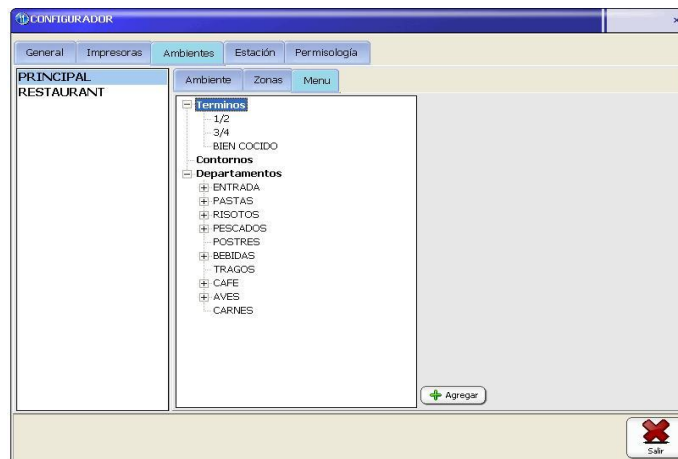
CONFIGURADOR

General
Impresoras
Ambientes
Estación
Permisología

PRINCIPAL
RESTAURANT

Ambiente
Zonas
Menu

Terminos
1/2
3/4
BIEN COCIDO
Contornos
Departamentos
ENTRADA
PASTAS
RISOTOS
PESCADOS
POSTRES
BEBIDAS
TRAGOS
CAFE
AVES
CARNES

Agregar

Salir